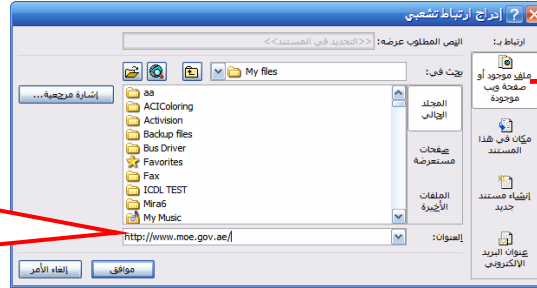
إدراج ارتباط تشعبي

ارتباط بـ:

النص المطلوب عرضه: <<التحديد في المستند>>

ملف موجود أو صفحة ويب موجودة

مكان في هذا المستند

إنشاء مستند جديد

عنوان البريد الإلكتروني

بحث في:

My files

المجلد الحالي

صفحات مستعرضة

الملفات الأخيرة

aa
ACIColoring
Activision
Backup files
Bus Driver
Favorites
Fax
ICDL TEST
Mira6
My Music

إشارة مرجعية...

العنوان:

http://www.moe.gov.ae/

موافق

إلغاء الأمر